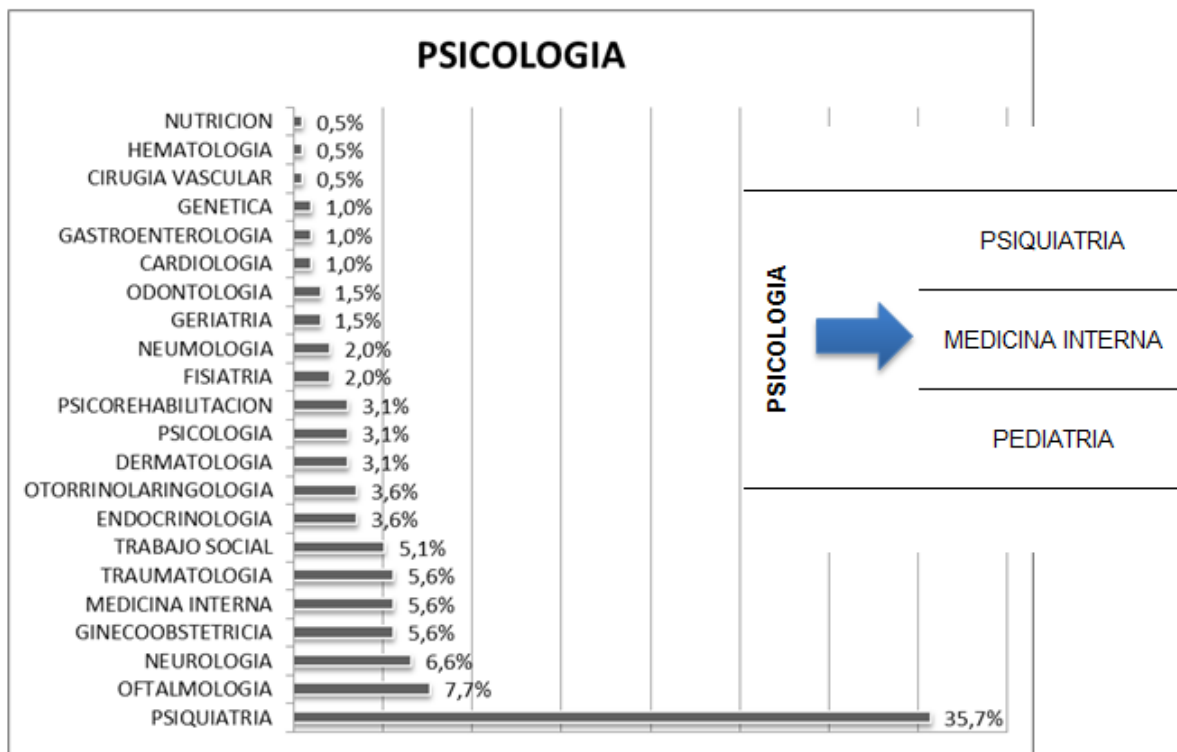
PSICOLOGIA

| | |
|---|---|
| NUTRICION | 0,5% |
| HEMATOLOGIA | 0,5% |
| CIRUGIA VASCULAR | 0,5% |
| GENETICA | 1,0% |
| GASTROENTEROLOGIA | 1,0% |
| CARDIOLOGIA | 1,0% |
| ODONTOLOGIA | 1,5% |
| GERIATRIA | 1,5% |
| NEUMOLOGIA | 2,0% |
| FISIATRIA | 2,0% |
| PSICOREHABILITACION | 3,1% |
| PSICOLOGIA | 3,1% |
| DERMATOLOGIA | 3,1% |
| OTORRINOLARINGOLOGIA | 3,6% |
| ENDOCRINOLOGIA | 3,6% |
| TRABAJO SOCIAL | 5,1% |
| TRAUMATOLOGIA | 5,6% |
| MEDICINA INTERNA | 5,6% |
| GINECOOBSTETRICIA | 5,6% |
| NEUROLOGIA | 6,6% |
| OFTALMOLOGIA | 7,7% |
| PSIQUIATRIA | 35,7% |

PSICOLOGIA

PSIQUIATRIA

MEDICINA INTERNA

PEDIATRIA